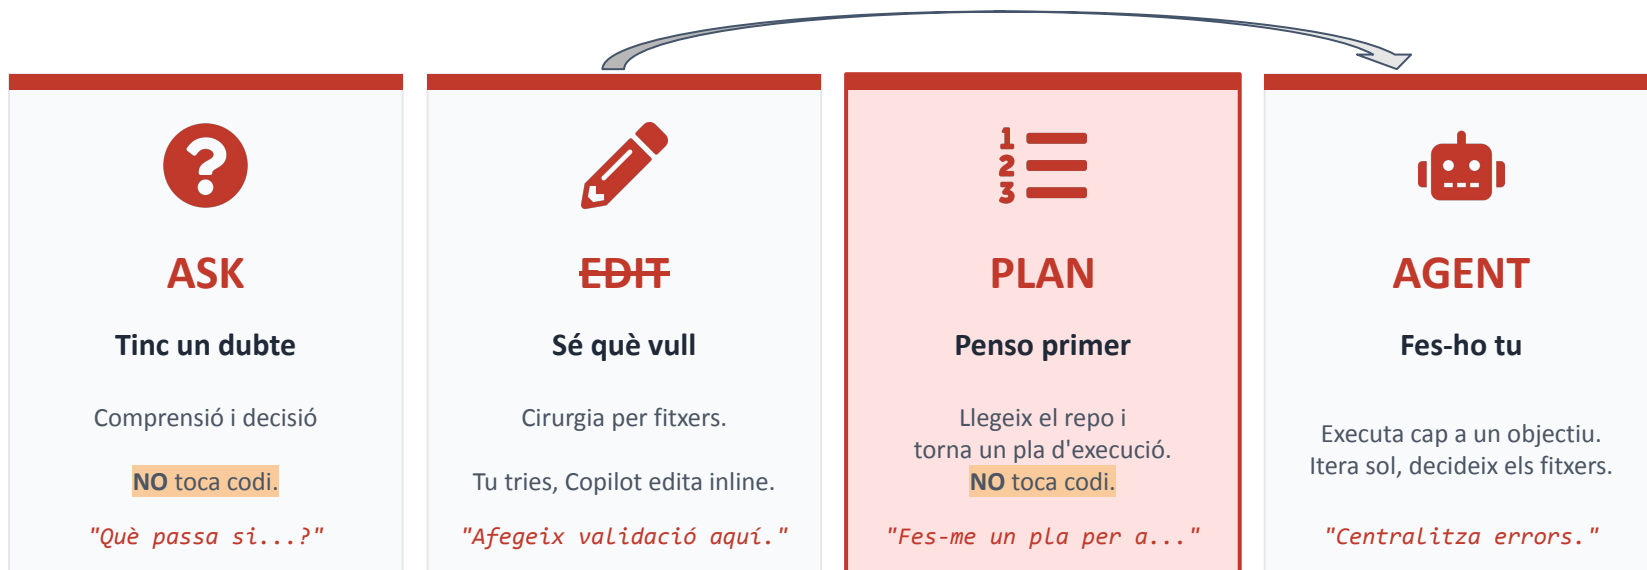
ASK

Tinc un dubte

Comprensió i decisió

NO toca codi.

"Què passa si...?"

~~EDIT~~

Sé què vull

Cirurgia per fitxers.

Tu tries, Copilot edita inline.

"Afegeix validació aquí."

1
2
3

PLAN

Penso primer

Llegeix el repo i torna un pla d'execució.
NO toca codi.

"Fes-me un pla per a..."

AGENT

Fes-ho tu

Executa cap a un objectiu.
Itera sol, decideix els fitxers.

"Centralitza errors."